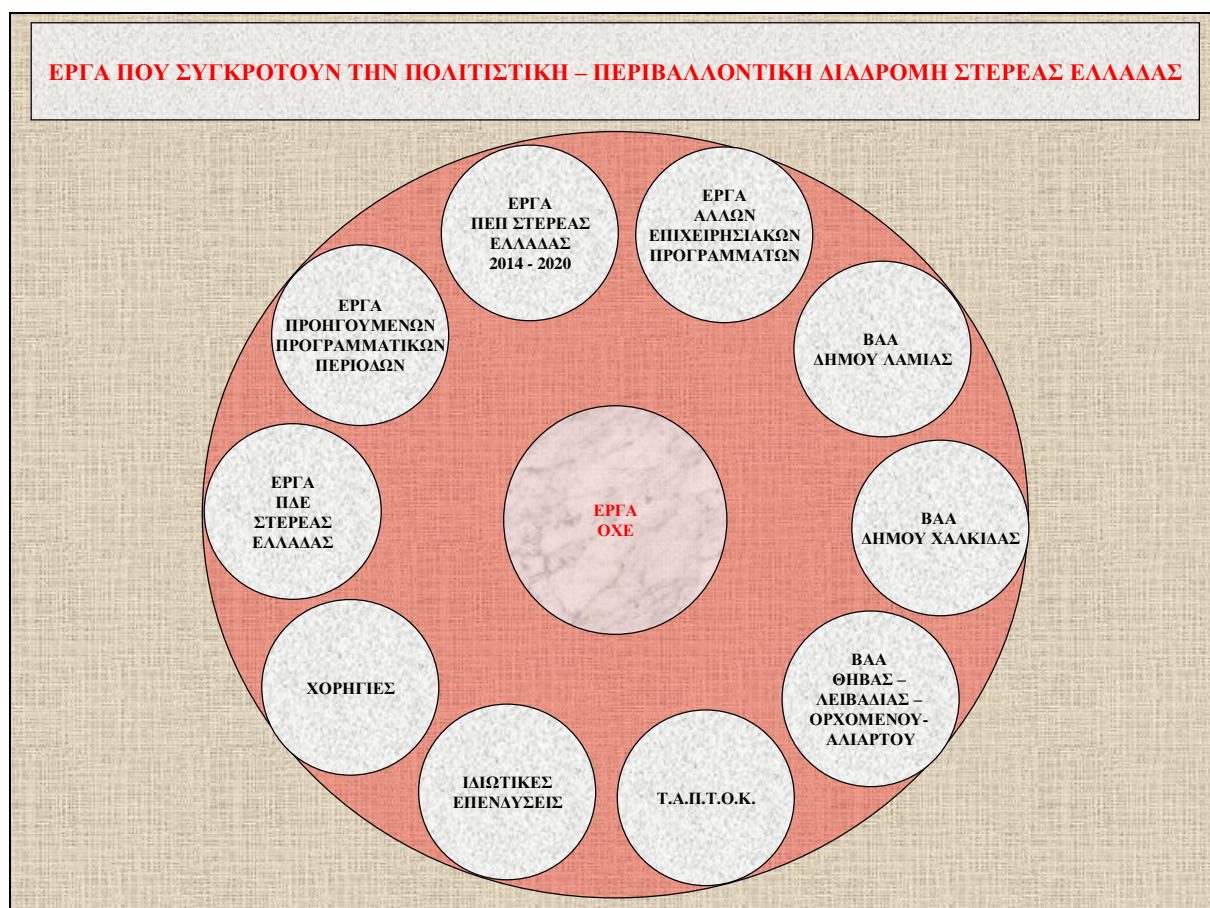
ΕΡΓΑ ΠΟΥ ΣΥΓΚΡΟΤΟΥΝ ΤΗΝ ΠΟΛΙΤΙΣΤΙΚΗ – ΠΕΡΙΒΑΛΛΟΝΤΙΚΗ ΔΙΑΔΡΟΜΗ ΣΤΕΡΕΑΣ ΕΛΛΑΔΑΣ

ΕΡΓΑ ΠΕΠ ΣΤΕΡΕΑΣ ΕΛΛΑΔΑΣ 2014 - 2020

ΕΡΓΑ ΑΛΛΩΝ ΕΠΙΧΕΙΡΗΣΙΑΚΩΝ ΠΡΟΓΡΑΜΜΑΤΩΝ

ΒΑΑ ΔΗΜΟΥ ΛΑΜΙΑΣ

ΒΑΑ ΔΗΜΟΥ ΧΑΛΚΙΔΑΣ

ΒΑΑ ΘΗΒΑΣ – ΛΕΙΒΑΔΙΑΣ – ΟΡΧΟΜΕΝΟΥ- ΑΛΙΑΡΤΟΥ

Τ.Α.Π.Τ.Ο.Κ.

ΙΔΙΩΤΙΚΕΣ ΕΠΕΝΔΥΣΕΙΣ

ΧΟΡΗΓΙΕΣ

ΕΡΓΑ ΠΔΕ ΣΤΕΡΕΑΣ ΕΛΛΑΔΑΣ

ΕΡΓΑ ΠΡΟΗΓΟΥΜΕΝΩΝ ΠΡΟΓΡΑΜΜΑΤΙΚΩΝ ΠΕΡΙΟΔΩΝ

ΕΡΓΑ ΟΧΕ